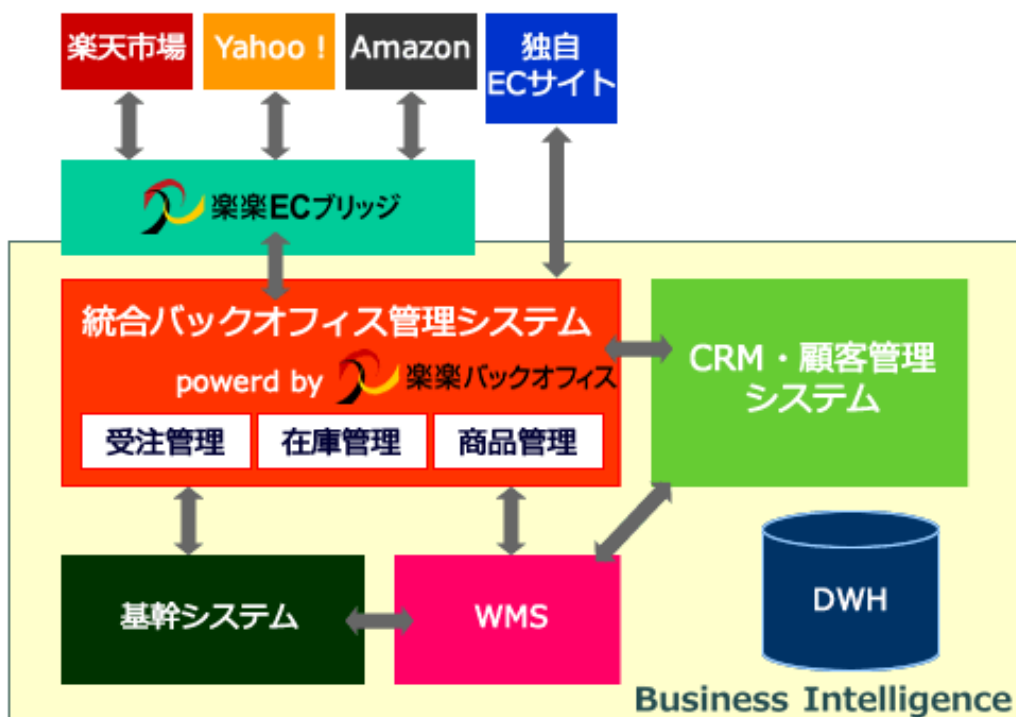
楽天市場

Yahoo！

Amazon

独自
ECサイト

楽楽ECブリッジ

統合バックオフィス管理システム
powerd by 楽楽バックオフィス

受注管理

在庫管理

商品管理

CRM・顧客管理
システム

基幹システム

WMS

DWH

Business Intelligence